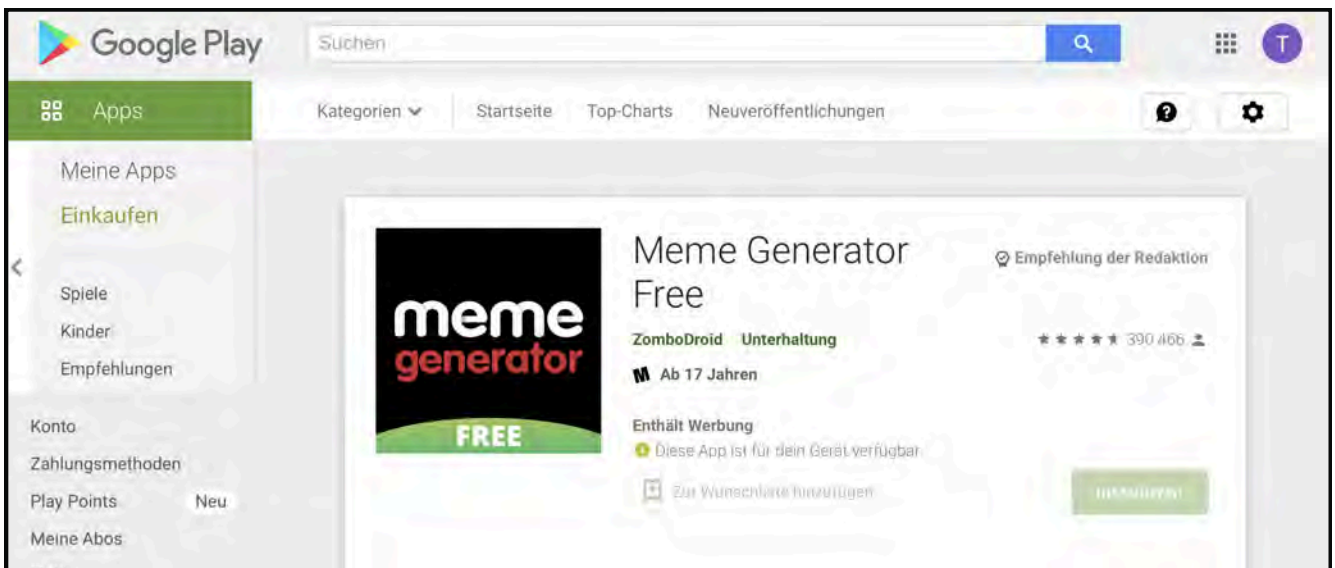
Google Play

Suchen

Apps

Kategorien

Startseite

Top-Charts

Neuveröffentlichungen

Meine Apps

Einkaufen

Spiele

Kinder

Empfehlungen

Konto

Zahlungsmethoden

Play Points Neu

Meine Abos

meme generator FREE

Meme Generator Free

Empfehlung der Redaktion

ZomboDroid Unterhaltung

390 466

Ab 17 Jahren

Enthält Werbung

Diese App ist für dein Gerät verfügbar

Zur Wunschliste hinzufügen

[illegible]